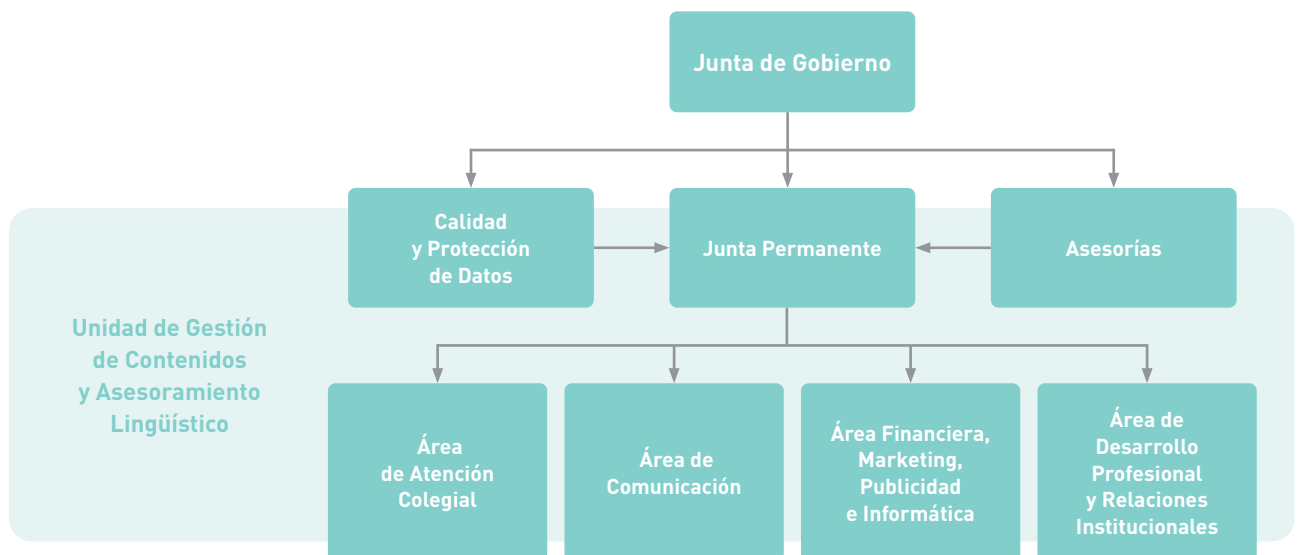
Junta de Gobierno

Calidad y Protección de Datos

Junta Permanente

Asesorías

Unidad de Gestión de Contenidos y Asesoramiento Lingüístico

Área de Atención Colegial

Área de Comunicación

Área Financiera, Marketing, Publicidad e Informática

Área de Desarrollo Profesional y Relaciones Institucionales